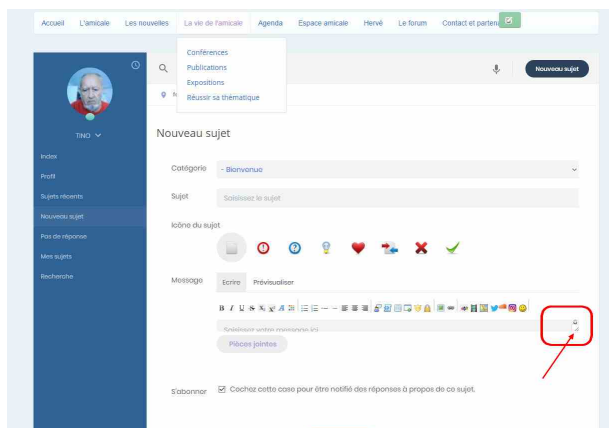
Accueil L'amicale Les nouvelles La vie de l'amicale Agenda Espace amicale Hervé Le forum Contact et partena

Conférences
Publications
Expositions
Réussir sa thématique

Nouveau sujet

TINO

Index
Profil
Sujets récents
Nouveau sujet
Pas de réponse
Mes sujets
Recherche

Nouveau sujet

Catégorie - Bienvenue

Sujet Saisissez le sujet

Icône du sujet

Message Ecrire Prévisualiser

B I U S

Saisissez votre message ici

Pièces jointes

S'abonner Cochez cette case pour être notifié des réponses à propos de ce sujet.